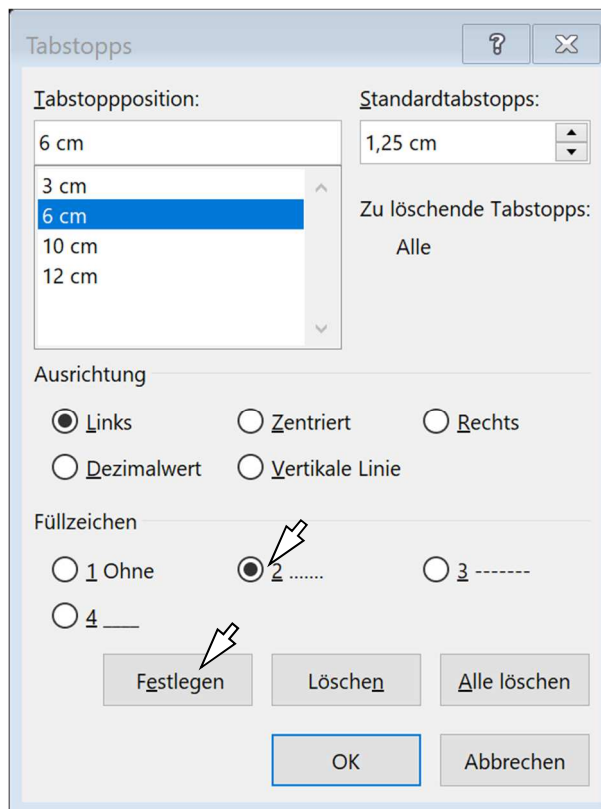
Tabstopps

?

Tabstoppposition:

6 cm

3 cm
6 cm
10 cm
12 cm

Standardtabstopps:

1,25 cm

Zu löschende Tabstopps:

Alle

Ausrichtung

Links

Zentriert

Rechts

Dezimalwert

Vertikale Linie

Füllzeichen

1 Ohne

2 .......

3 -------

4 ____

Festlegen

Löschen

Alle löschen

OK

Abbrechen